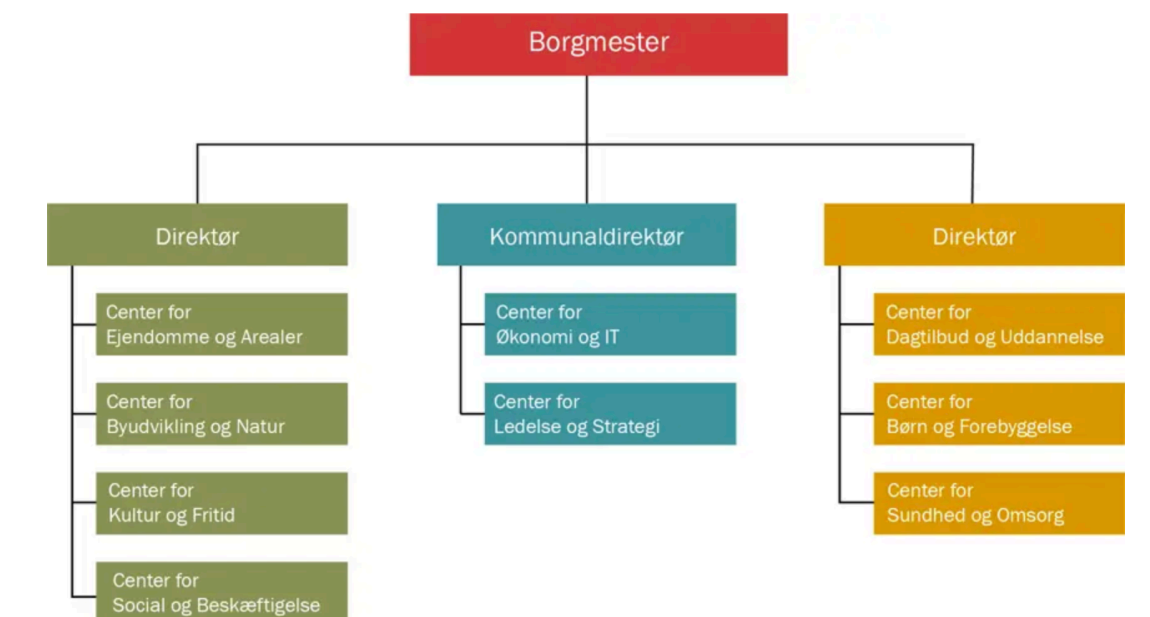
Borgmester

Direktør

Center for
Ejendomme og Arealer

Center for
Byudvikling og Natur

Center for
Kultur og Fritid

Center for
Social og Beskæftigelse

Kommunaldirektør

Center for
Økonomi og IT

Center for
Ledelse og Strategi

Direktør

Center for
Dagtilbud og Uddannelse

Center for
Børn og Forebyggelse

Center for
Sundhed og Omsorg